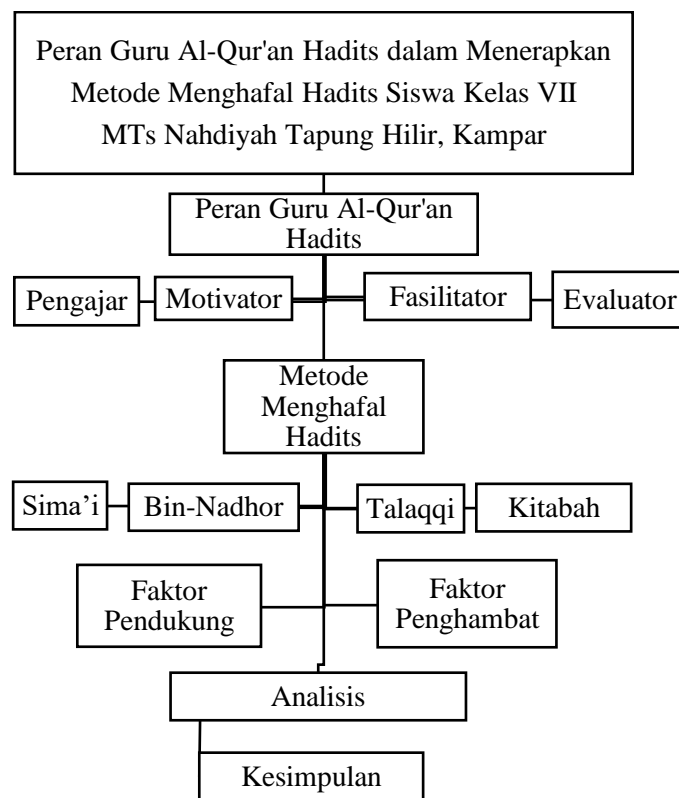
Peran Guru Al-Qur'an Hadits dalam Menerapkan Metode Menghafal Hadits Siswa Kelas VII MTs Nahdiyah Tapung Hilir, Kampar

Peran Guru Al-Qur'an Hadits

Pengajar

Motivator

Fasilitator

Evaluator

Metode Menghafal Hadits

Sima'i

Bin-Nadhor

Talaqqi

Kitabah

Faktor Pendukung

Faktor Penghambat

Analisis

Kesimpulan